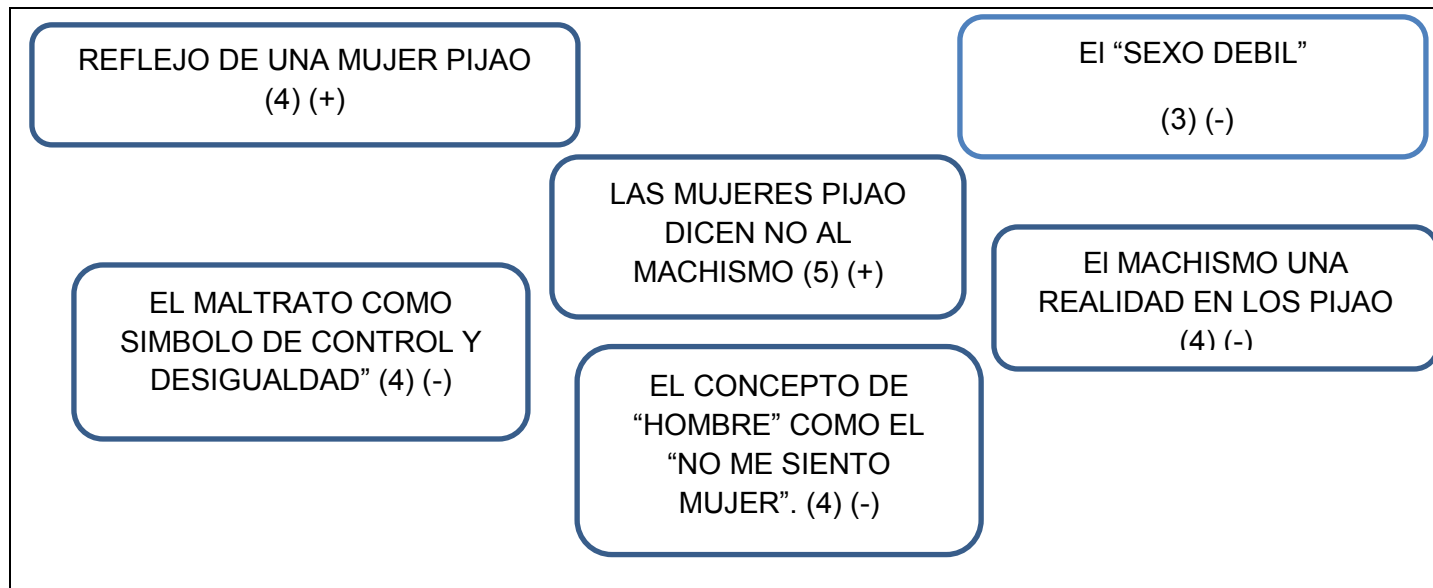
REFLEJO DE UNA MUJER PIJAO (4) (+)

EI “SEXO DEBIL”

(3) (-)

LAS MUJERES PIJAO DICEN NO AL MACHISMO (5) (+)

EI MACHISMO UNA REALIDAD EN LOS PIJAO (4) (-)

EL MALTRATO COMO SIMBOLO DE CONTROL Y DESIGUALDAD” (4) (-)

EL CONCEPTO DE “HOMBRE” COMO EL “NO ME SIENTO MUJER”. (4) (-)